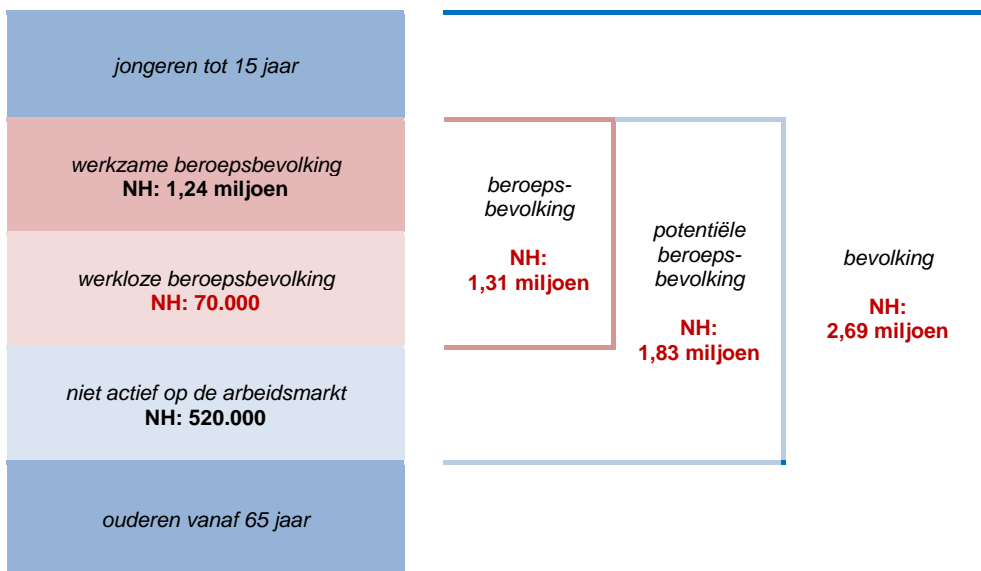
jongeren tot 15 jaar

werkzame beroepsbevolking
NH: 1,24 miljoen

werkloze beroepsbevolking
NH: 70.000

niet actief op de arbeidsmarkt
NH: 520.000

ouderen vanaf 65 jaar

beroepsbevolking

NH:
1,31 miljoen

potentiële beroepsbevolking

NH:
1,83 miljoen

bevolking

NH:
2,69 miljoen